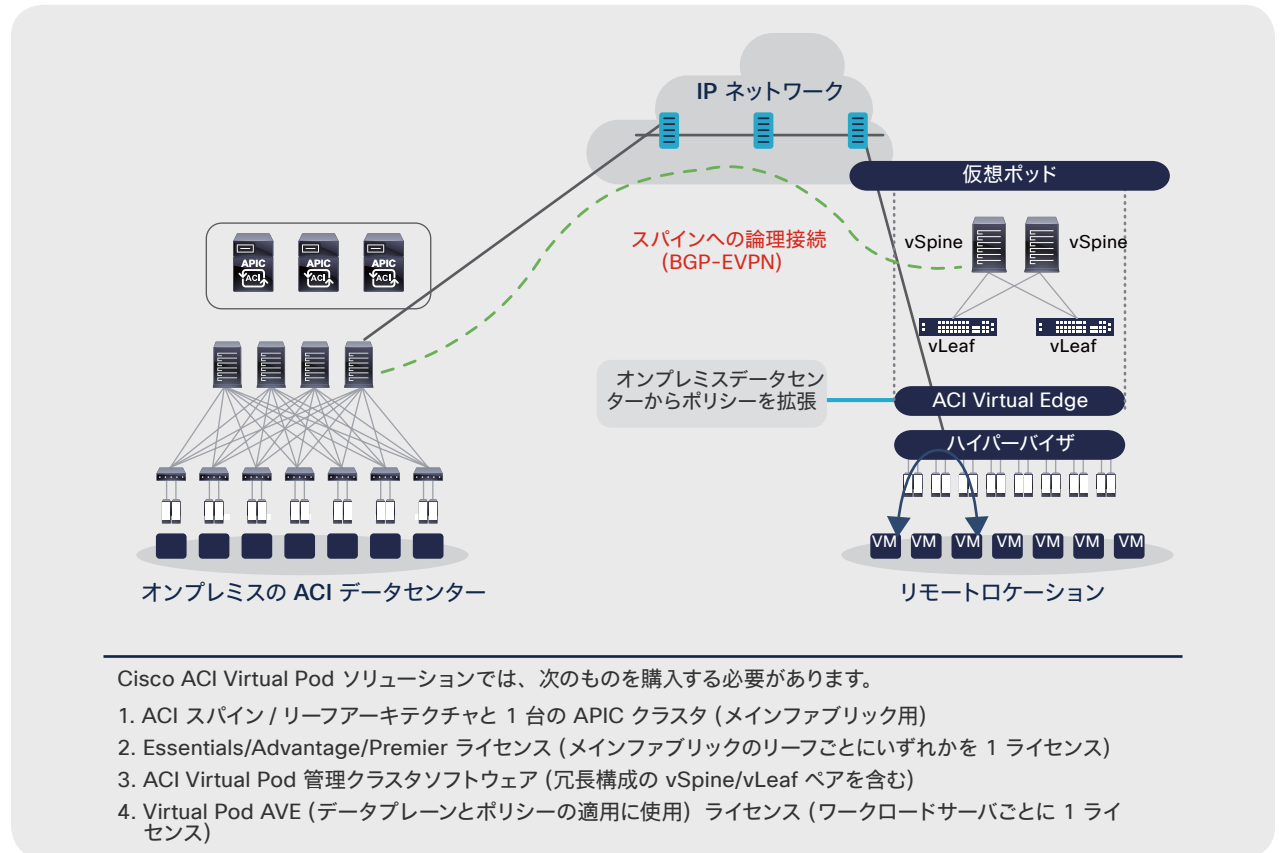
IP ネットワーク

仮想ポッド

スパインへの論理接続
(BGP-EVPN)

vSpine vSpine

vLeaf vLeaf

APIC APIC APIC

ACI ACI ACI

オンプレミスデータセンターからポリシーを拡張

ACI Virtual Edge

ハイパーバイザ

VM VM VM VM VM VM VM VM

オンプレミスの ACI データセンター

リモートロケーション

Cisco ACI Virtual Pod ソリューションでは、次のものを購入する必要があります。

1. ACI スパイン / リーフアーキテクチャと 1 台の APIC クラスタ (メインファブリック用)

2. Essentials/Advantage/Premier ライセンス (メインファブリックのリーフごとにいずれかを 1 ライセンス)

3. ACI Virtual Pod 管理クラスタソフトウェア (冗長構成の vSpine/vLeaf ペアを含む)

4. Virtual Pod AVE (データプレーンとポリシーの適用に使用) ライセンス (ワークロードサーバごとに 1 ライセンス)